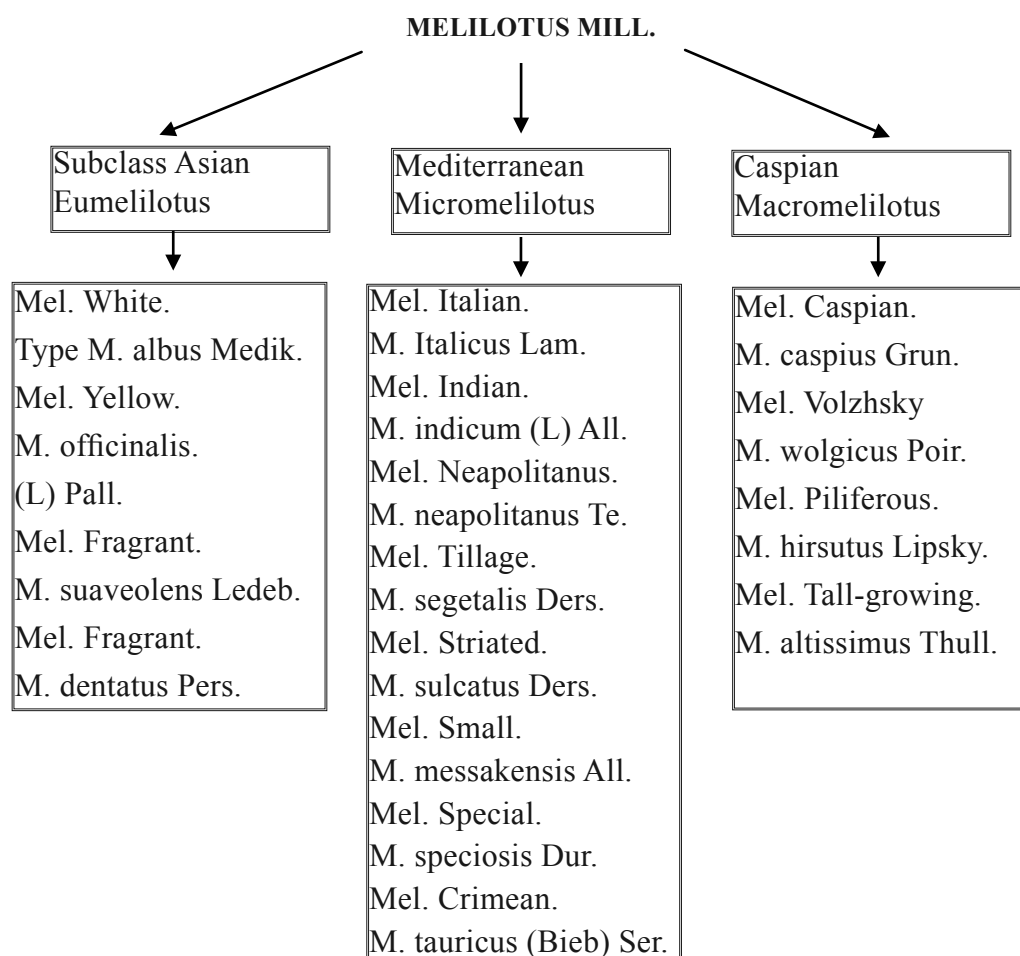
MELILOTUS MILL.

Subclass Asian Eumelilotus

Mel. White.
Type M. albus Medik.
Mel. Yellow.
M. officinalis.
(L) Pall.
Mel. Fragrant.
M. suaveolens Ledeb.
Mel. Fragrant.
M. dentatus Pers.

Mediterranean Micromelilotus

Mel. Italian.
M. Italicus Lam.
Mel. Indian.
M. indicum (L) All.
Mel. Neapolitanus.
M. neapolitanus Te.
Mel. Tillage.
M. segetalis Ders.
Mel. Striated.
M. sulcatus Ders.
Mel. Small.
M. messakensis All.
Mel. Special.
M. speciosis Dur.
Mel. Crimean.
M. tauricus (Bieb) Ser.

Caspian Macromelilotus

Mel. Caspian.
M. caspius Grun.
Mel. Volzhsky
M. wolgicus Poir.
Mel. Piliferous.
M. hirsutus Lipsky.
Mel. Tall-growing.
M. altissimus Thull.